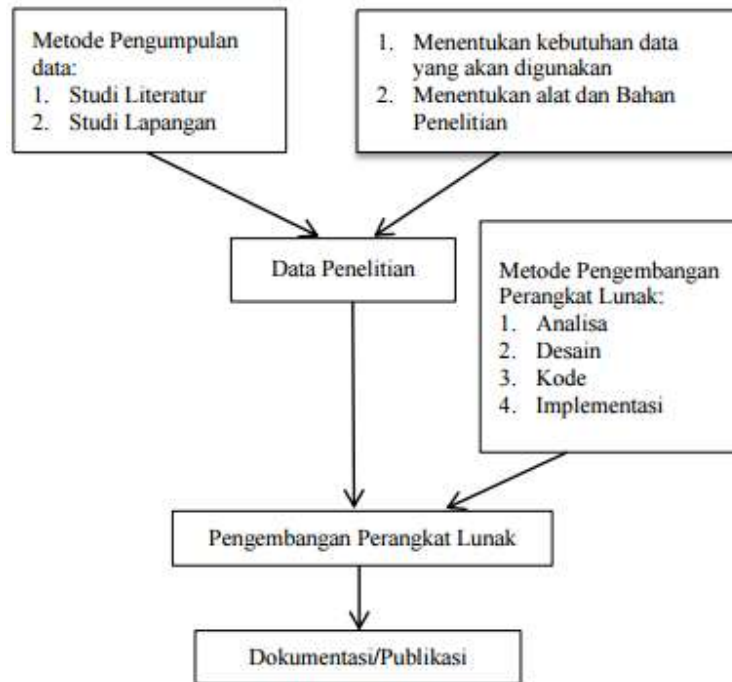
Metode Pengumpulan data:
1. Studi Literatur
2. Studi Lapangan

1. Menentukan kebutuhan data yang akan digunakan
2. Menentukan alat dan Bahan Penelitian

Data Penelitian

Metode Pengembangan Perangkat Lunak:
1. Analisa
2. Desain
3. Kode
4. Implementasi

Pengembangan Perangkat Lunak

Dokumentasi/Publikasi